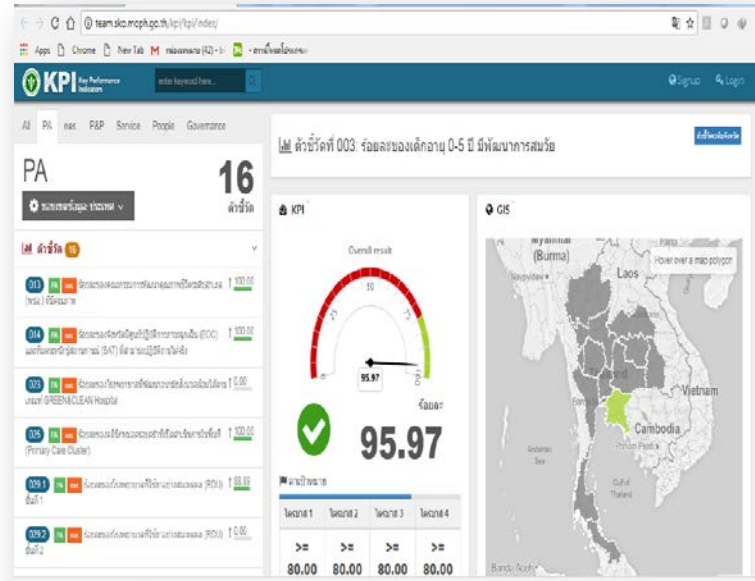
team.skc.moph.go.th/kpi/kpi/index/

Apps Chrome New Tab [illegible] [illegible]

KPI Key Performance Indicators

enter keyword here...

Signup Login

All PA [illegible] P&P Service People Governance

PA

16

ตัวชี้วัด

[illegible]

ตัวชี้วัด 16

013 PA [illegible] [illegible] ↑100.00

014 PA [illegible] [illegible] (EOC) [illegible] (SAT) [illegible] ↑100.00

023 PA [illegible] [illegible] GREEN&CLEAN Hospital ↑0.00

025 PA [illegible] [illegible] (Primary Care Cluster) ↑100.00

029.1 PA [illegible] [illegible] (RDU) ขั้นที่ 1 ↑88.89

029.2 PA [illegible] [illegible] (RDU) ขั้นที่ 2 ↑0.00

ตัวชี้วัดที่ 003. ร้อยละของเด็กอายุ 0-5 ปี มีพัฒนาการสมวัย

KPI

Overall result

50

75

100

95.97

ร้อยละ

95.97

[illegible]

| ไตรมาส 1 | ไตรมาส 2 | ไตรมาส 3 | ไตรมาส 4 |
|---|---|---|---|
| >= 80.00 | >= 80.00 | >= 80.00 | >= 80.00 |

GIS

Myanmar (Burma)

Laos

Hover over a map polygon

Vietnam

Cambodia

Phnom Penh

Andaman Sea

Gulf of Thailand

Banda Aceh